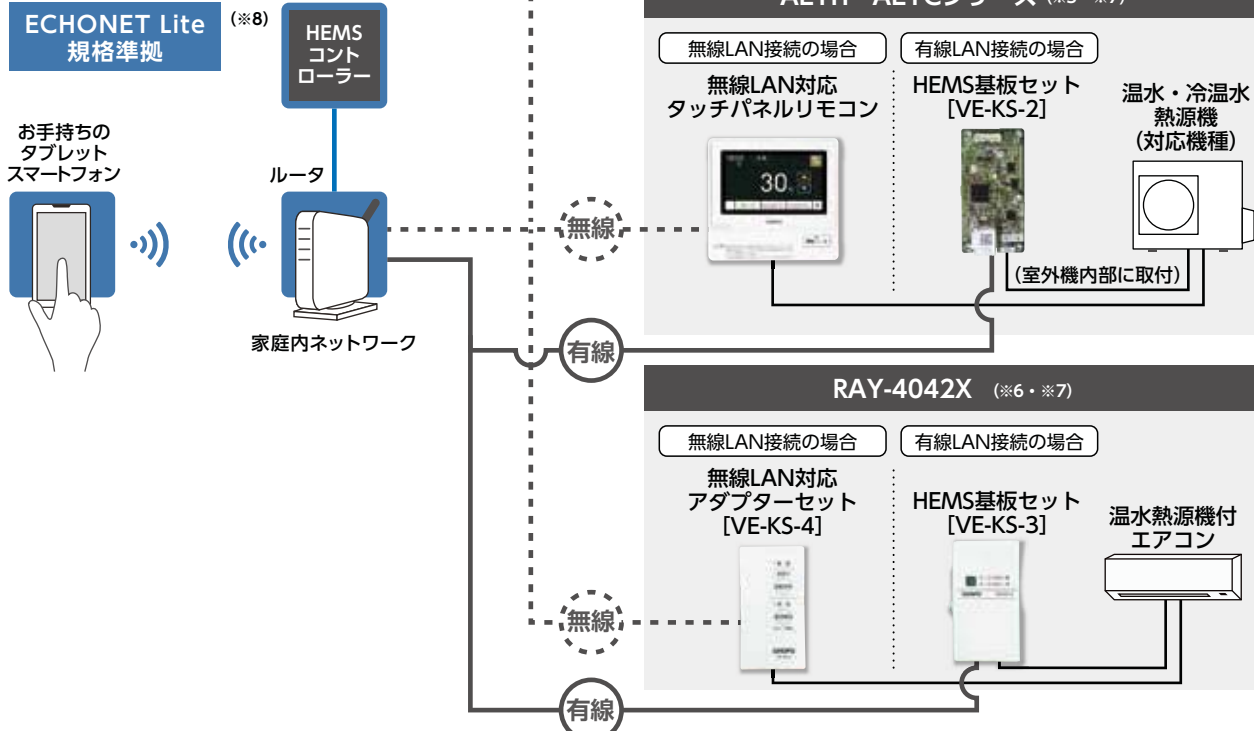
ECHONET Lite
規格準拠

(※8)

HEMS
コント
ローラー

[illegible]

無線LAN接続の場合

有線LAN接続の場合

無線LAN対応
タッチパネルリモコン

HEMS基板セット
[VE-KS-2]

温水・冷温水
熱源機
(対応機種)

お手持ちの
タブレット
スマートフォン

ルータ

30

無線

(室外機内部に取付)

家庭内ネットワーク

有線

RAY-4042X (※6・※7)

無線LAN接続の場合

有線LAN接続の場合

無線LAN対応
アダプターセット
[VE-KS-4]

HEMS基板セット
[VE-KS-3]

温水熱源機付
エアコン

無線

有線